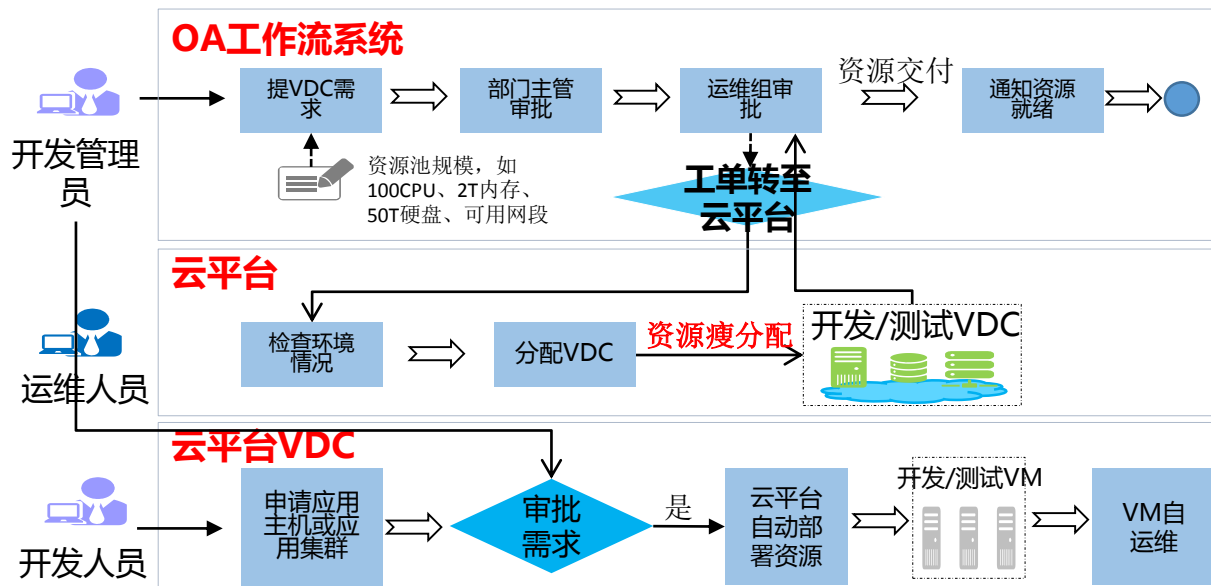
OA工作流系统

开发管理员

提VDC需求

部门主管审批

运维组审批

资源交付

通知资源就绪

资源池规模，如100CPU、2T内存、50T硬盘、可用网段

工单转至云平台

云平台

运维人员

检查环境情况

分配VDC

资源瘦分配

开发/测试VDC

云平台VDC

开发人员

申请应用主机或应用集群

审批需求

是

云平台自动部署资源

开发/测试VM

VM自运维